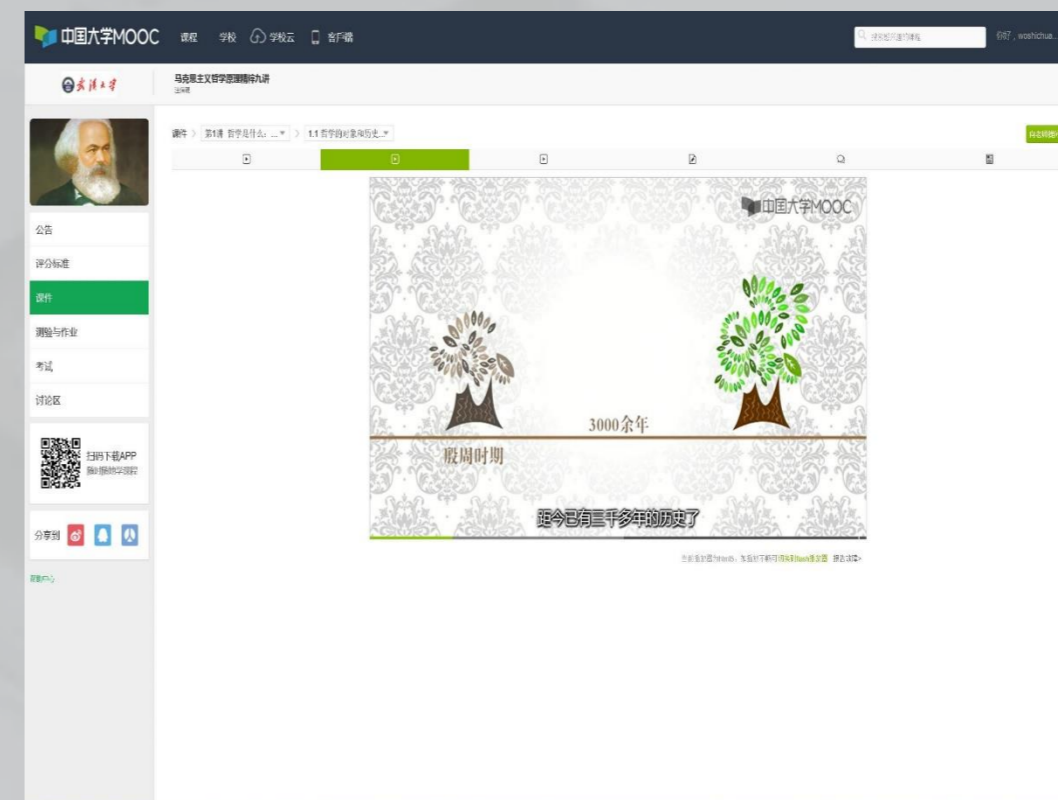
中国大学MOOC 课程 学校 学校云 客户端

搜索感兴趣的课程

你好，woshichua...

武汉大学

马克思主义哲学原理精华九讲

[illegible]

公告

评分标准

课件

测验与作业

考试

讨论区

扫码下载APP
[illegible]

分享到

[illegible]

课件 > 第1讲 哲学是什么：... > 1.1 哲学的对象与历史...

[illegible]

中国大学MOOC

3000余年

殷周时期

距今已有三千多年的历史了

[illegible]